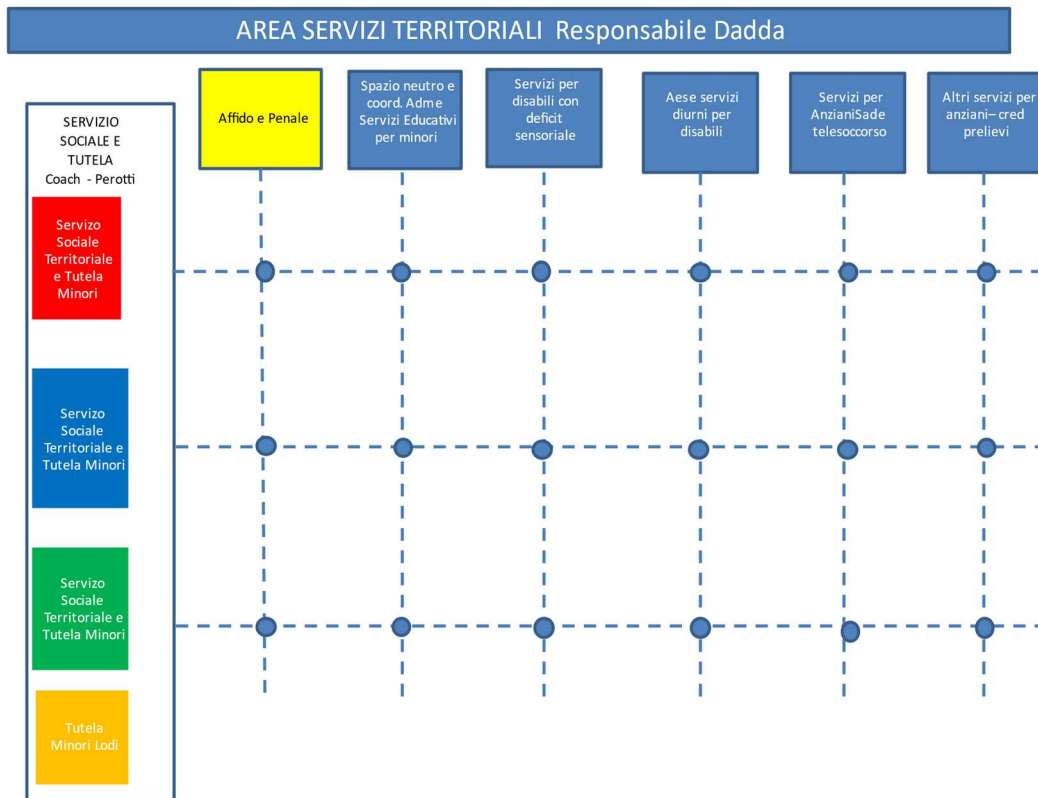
AREA SERVIZI TERRITORIALI Responsabile Dadda

SERVIZIO SOCIALE E TUTELA
Coach - Perotti

Affido e Penale

Spazio neutro e coord. Adme Servizi Educativi per minori

Servizi per disabili con deficit sensoriale

Aese servizi diurni per disabili

Servizi per AnzianiSade telesoccorso

Altri servizi per anziani– cred prelievi

Servizio Sociale Territoriale e Tutela Minori

Servizio Sociale Territoriale e Tutela Minori

Servizio Sociale Territoriale e Tutela Minori

Tutela Minori Lodi